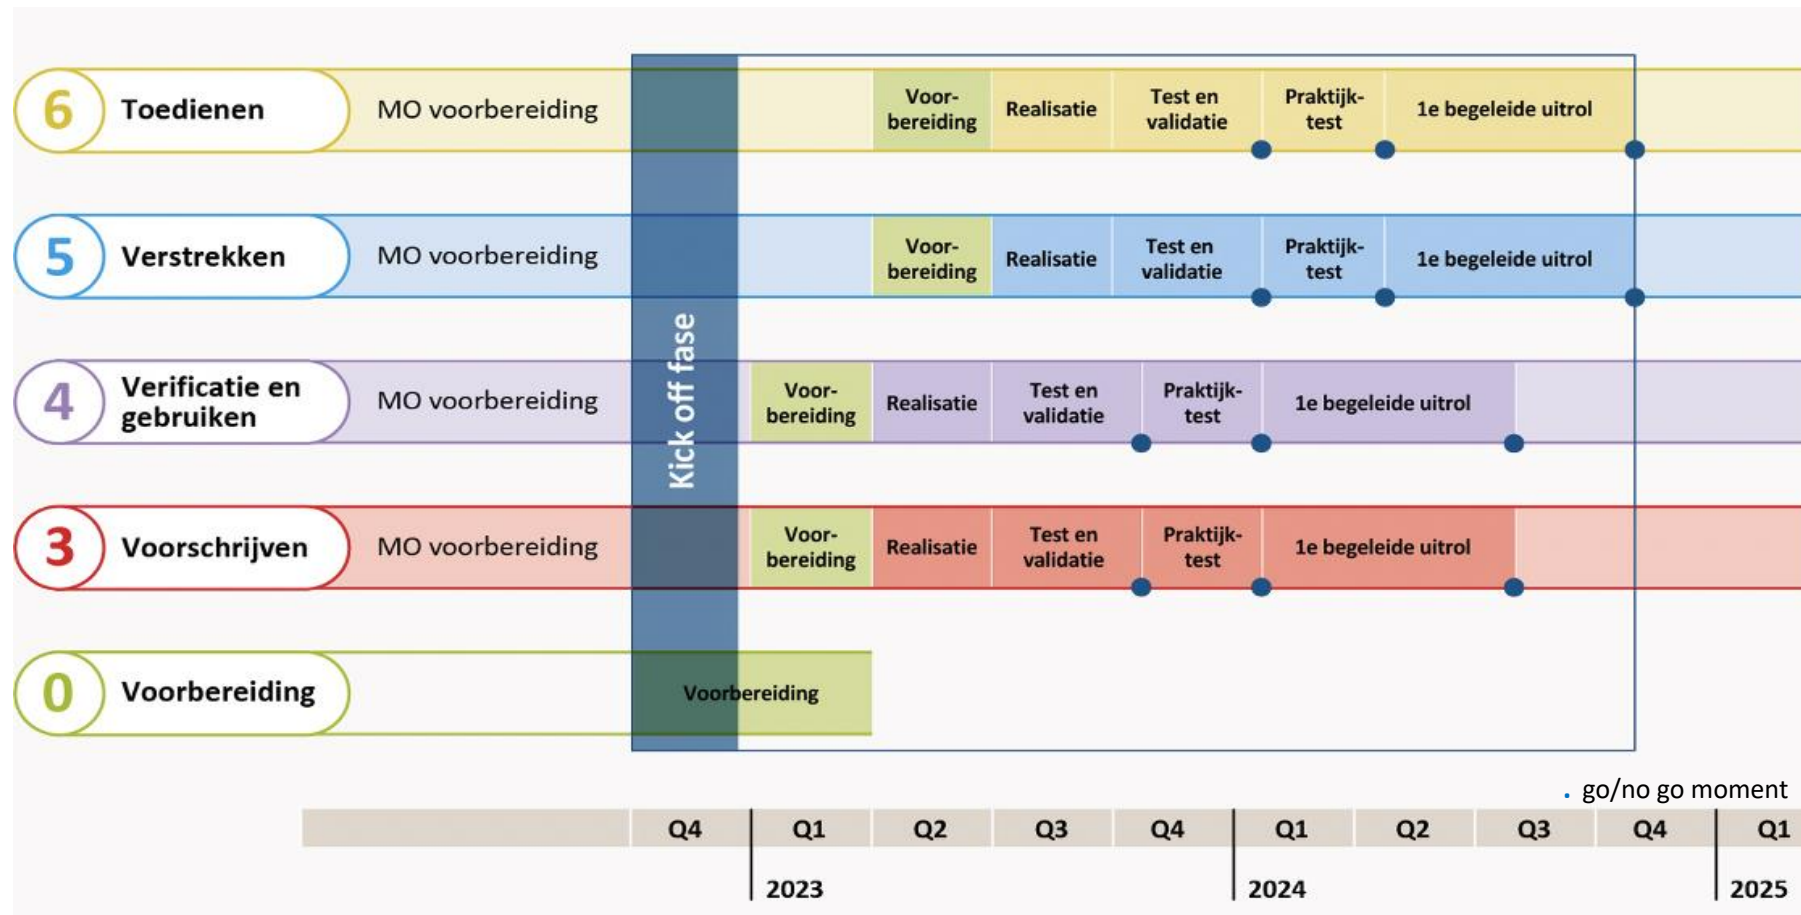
6 Toedienen
MO voorbereiding
Voorbereiding
Realisatie
Test en validatie
Praktijktest
1e begeleide uitrol

5 Verstrekken
MO voorbereiding
Voorbereiding
Realisatie
Test en validatie
Praktijktest
1e begeleide uitrol

4 Verificatie en gebruiken
MO voorbereiding
Voorbereiding
Realisatie
Test en validatie
Praktijktest
1e begeleide uitrol

3 Voorschrijven
MO voorbereiding
Voorbereiding
Realisatie
Test en validatie
Praktijktest
1e begeleide uitrol

0 Voorbereiding
Voorbereiding

Kick off fase

. go/no go moment

| Q4 | Q1 | Q2 | Q3 | Q4 | Q1 | Q2 | Q3 | Q4 | Q1 |
|---|---|---|---|---|---|---|---|---|---|

2023
2024
2025